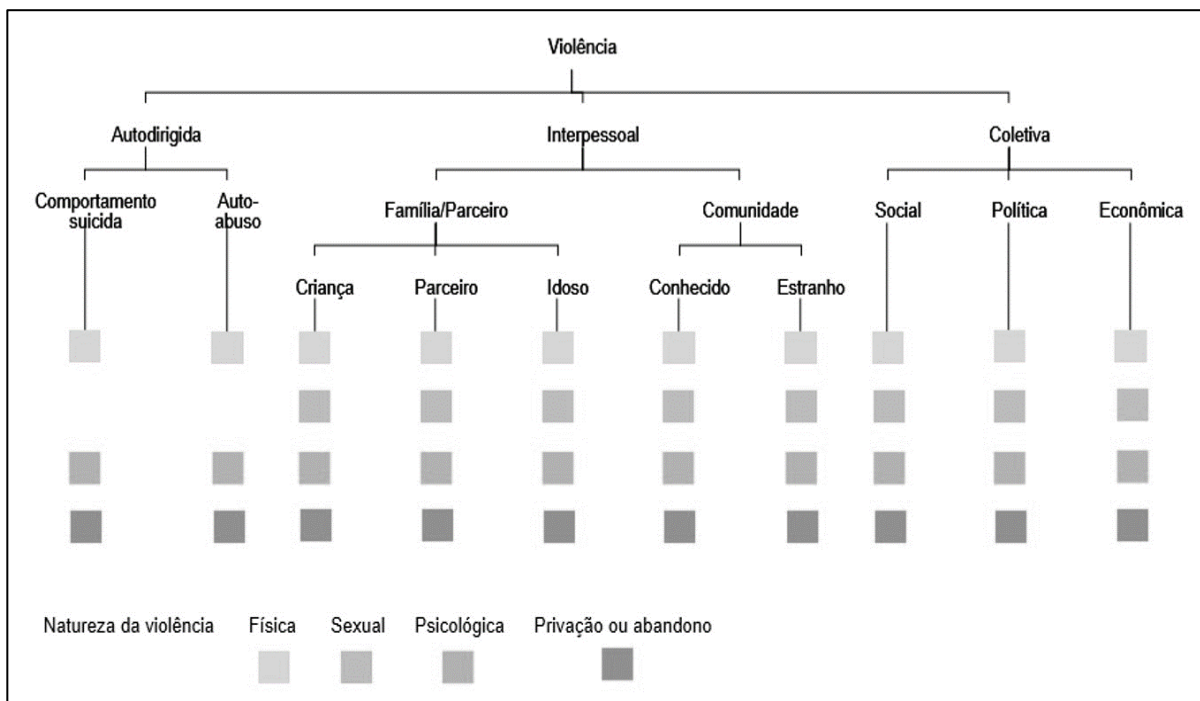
Violência

Autodirigida

Comportamento suicida

Autoabuso

Interpessoal

Família/Parceiro

Criança

Parceiro

Idoso

Comunidade

Conhecido

Estranho

Coletiva

Social

Política

Econômica

Natureza da violência

Física

Sexual

Psicológica

Privação ou abandono